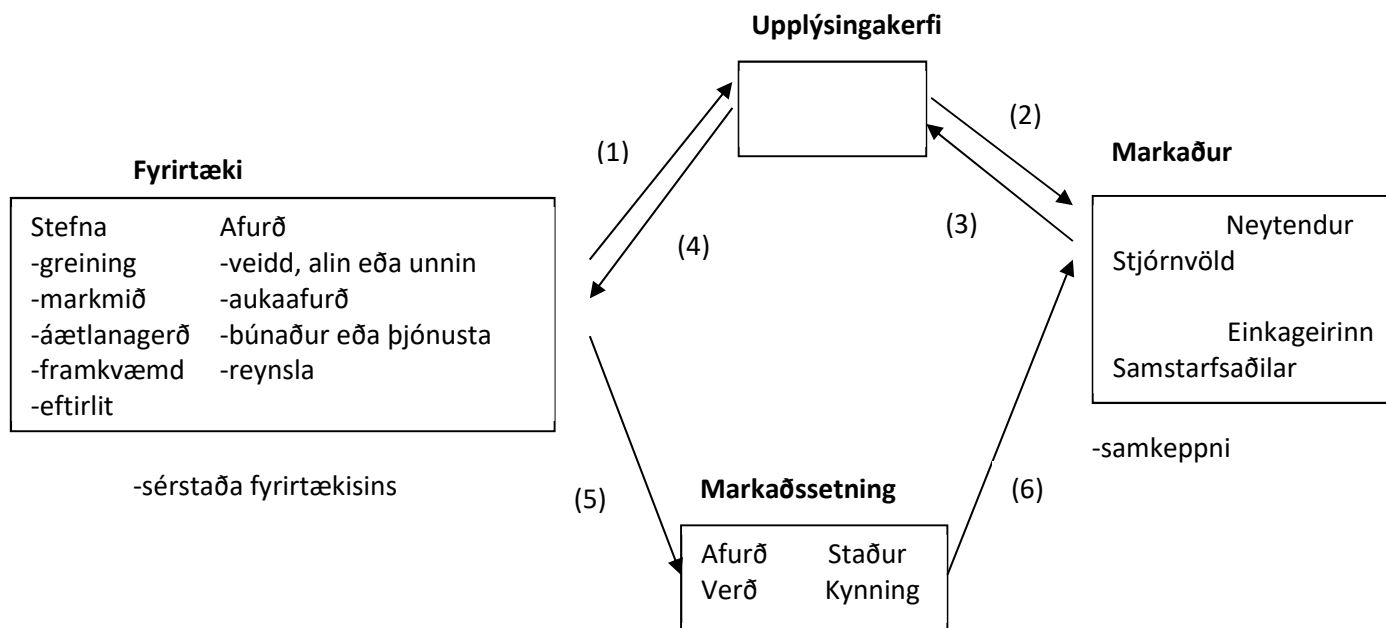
Upplýsingakerfi

(1)

(2)

Fyrirtæki

Stefna
-greining
-markmið
-áætlanagerð
-framkvæmd
-eftirlit

Afurð
-veidd, alin eða unnin
-aukaafurð
-búnaður eða þjónusta
-reynsla

(4)

(3)

Markaður

Neytendur
Stjórnvöld
Einkageirinn
Samstarfsaðilar

-samkeppni

-sérstaða fyrirtækisins

(5)

Markaðssetning

(6)

Afurð Staður
Verð Kynning